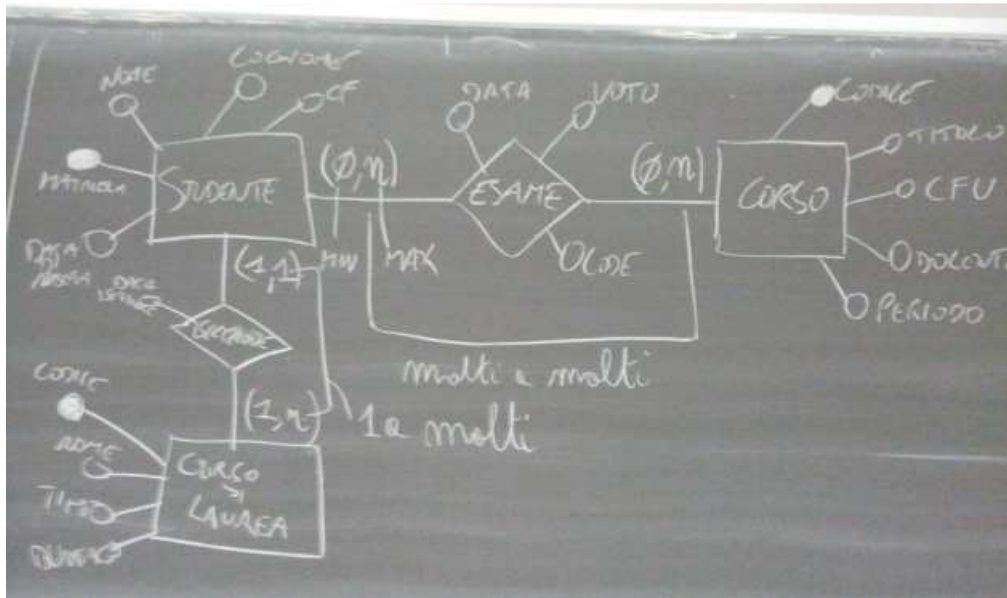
NOTE
COGNOME
CF
MATRICOLA
STUDENTE
DATA NASCITA
$(\emptyset,n)$
MIN
MAX
DATA
VOTO
ESAME
ORDINE
$(\emptyset,n)$
CODICE
TITOLO
CFU
DOCENTE
PERIODO
CORSO
(1,1)
DATA ISCRIZIONE
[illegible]
molti a molti
(1,n)
1 a molti
CODICE
NOME
TIPO
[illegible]
CORSO DI LAUREA